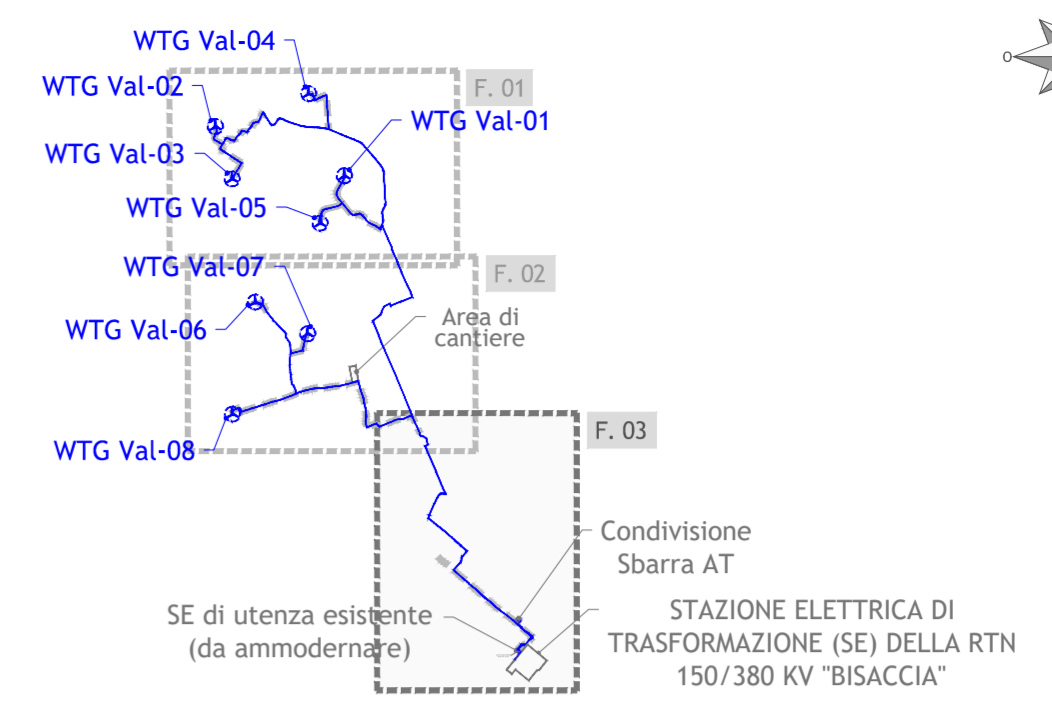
WTG Val-04

WTG Val-02

F. 01

WTG Val-01

WTG Val-03

WTG Val-05

WTG Val-07

F. 02

Area di cantiere

WTG Val-06

WTG Val-08

F. 03

Condivisione Sbarra AT

SE di utenza esistente (da ammodernare)

STAZIONE ELETTRICA DI TRASFORMAZIONE (SE) DELLA RTN 150/380 KV "BISACCIA"

O